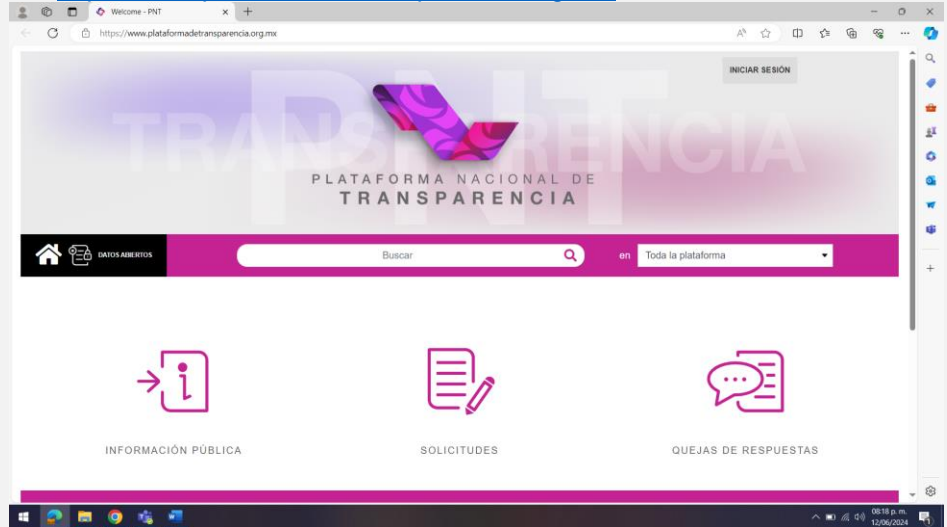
Welcome - PNT

https://www.plataformadetransparencia.org.mx

INICIAR SESIÓN

PNT TRANSPARENCIA

PLATAFORMA NACIONAL DE TRANSPARENCIA

DATOS ABIERTOS

Buscar

en Toda la plataforma

INFORMACIÓN PÚBLICA

SOLICITUDES

QUEJAS DE RESPUESTAS

08:18 p. m.
12/06/2024